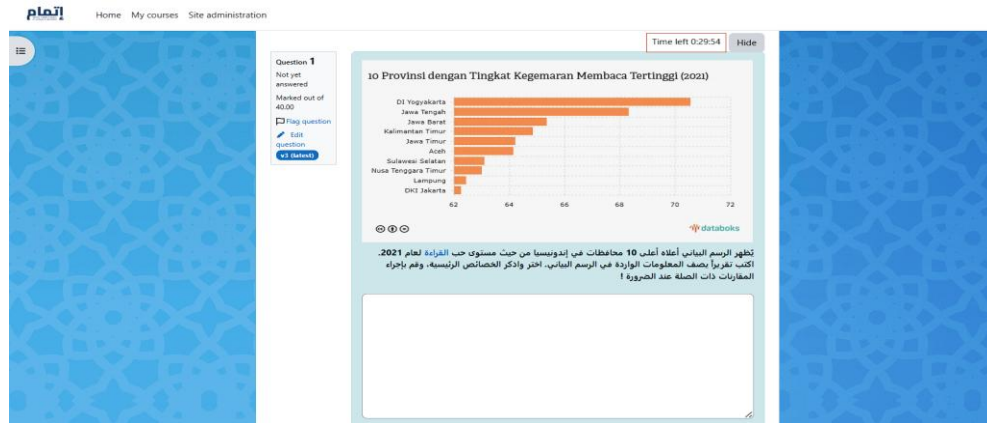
إتمام

Home My courses Site administration

Time left 0:29:54 Hide

Question 1
Not yet answered
Marked out of 40.00
Flag question
Edit question
v3 (latest)

10 Provinsi dengan Tingkat Kegemaran Membaca Tertinggi (2021)

DI Yogyakarta
Jawa Tengah
Jawa Barat
Kalimantan Timur
Jawa Timur
Aceh
Sulawesi Selatan
Nusa Tenggara Timur
Lampung
DKI Jakarta

62 64 66 68 70 72

databoks

تُظهر الرسم البياني أعلاه أعلى 10 محافظات في إندونيسيا من حيث مستوى حب القراءة لعام 2021. اكتب تقريراً يصف المعلومات الواردة في الرسم البياني. اختر واذكر الخصائص الرئيسية، وقم بإجراء المقارنات ذات الصلة عند الضرورة !